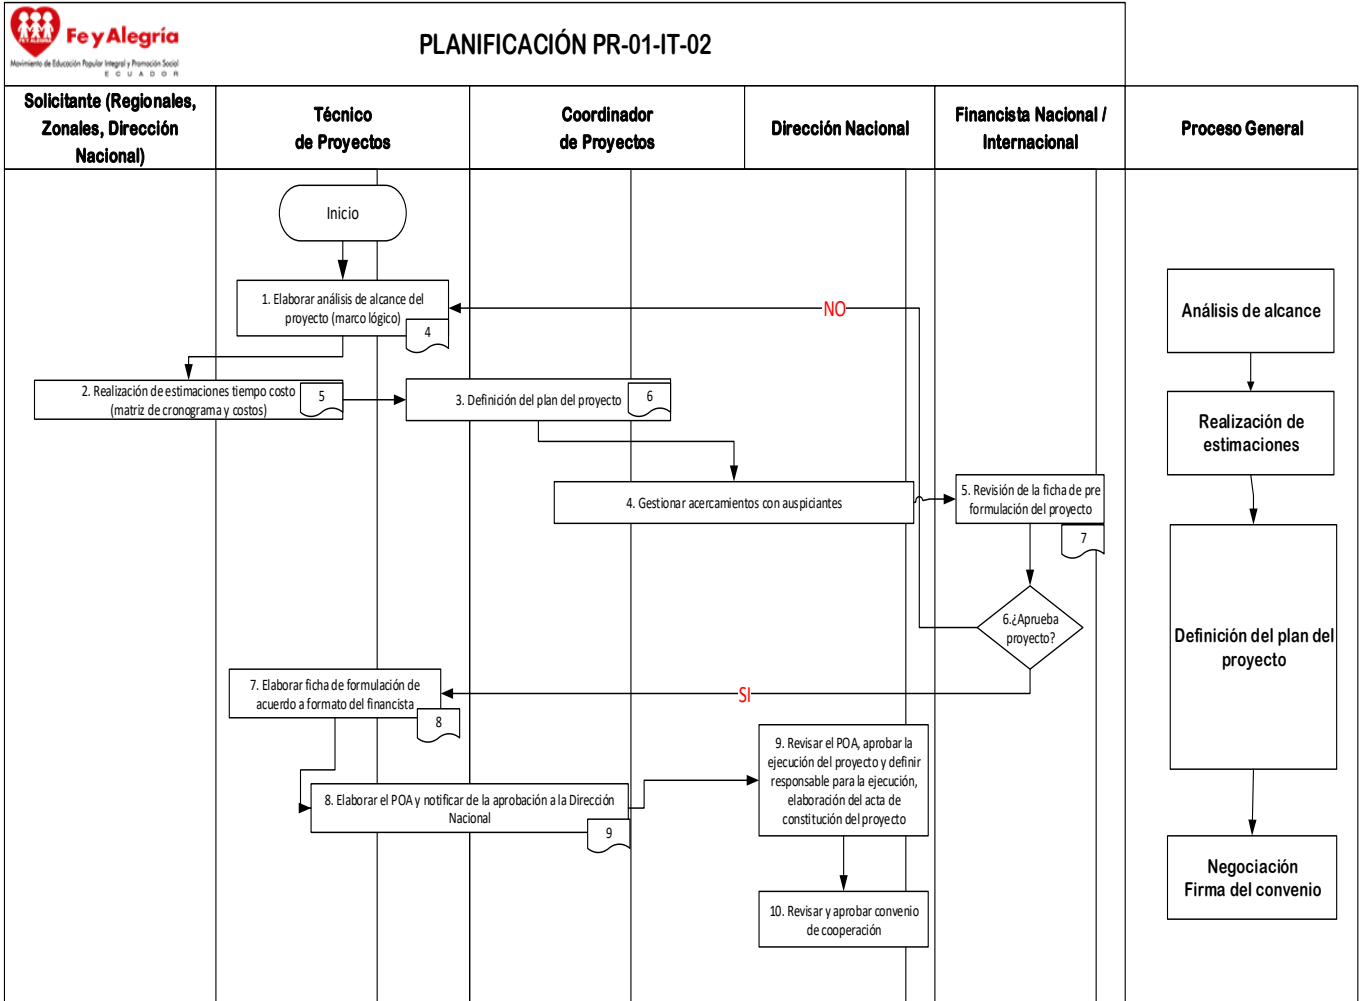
Fe y Alegría
Movimiento de Educación Popular Integral y Promoción Social
ECUADOR

PLANIFICACIÓN PR-01-IT-02

| Solicitante (Regionales, Zonales, Dirección Nacional) | Técnico de Proyectos | Coordinador de Proyectos | Dirección Nacional | Financista Nacional / Internacional | Proceso General |
|---|---|---|---|---|---|

Inicio

1. Elaborar análisis de alcance del proyecto (marco lógico)
4

NO

2. Realización de estimaciones tiempo costo (matriz de cronograma y costos)
5

3. Definición del plan del proyecto
6

4. Gestionar acercamientos con auspiciantes

5. Revisión de la ficha de pre formulación del proyecto
7

6.¿Aprueba proyecto?

SI

7. Elaborar ficha de formulación de acuerdo a formato del financista
8

8. Elaborar el POA y notificar de la aprobación a la Dirección Nacional
9

9. Revisar el POA, aprobar la ejecución del proyecto y definir responsable para la ejecución, elaboración del acta de constitución del proyecto

10. Revisar y aprobar convenio de cooperación

Análisis de alcance

Realización de estimaciones

Definición del plan del proyecto

Negociación
Firma del convenio